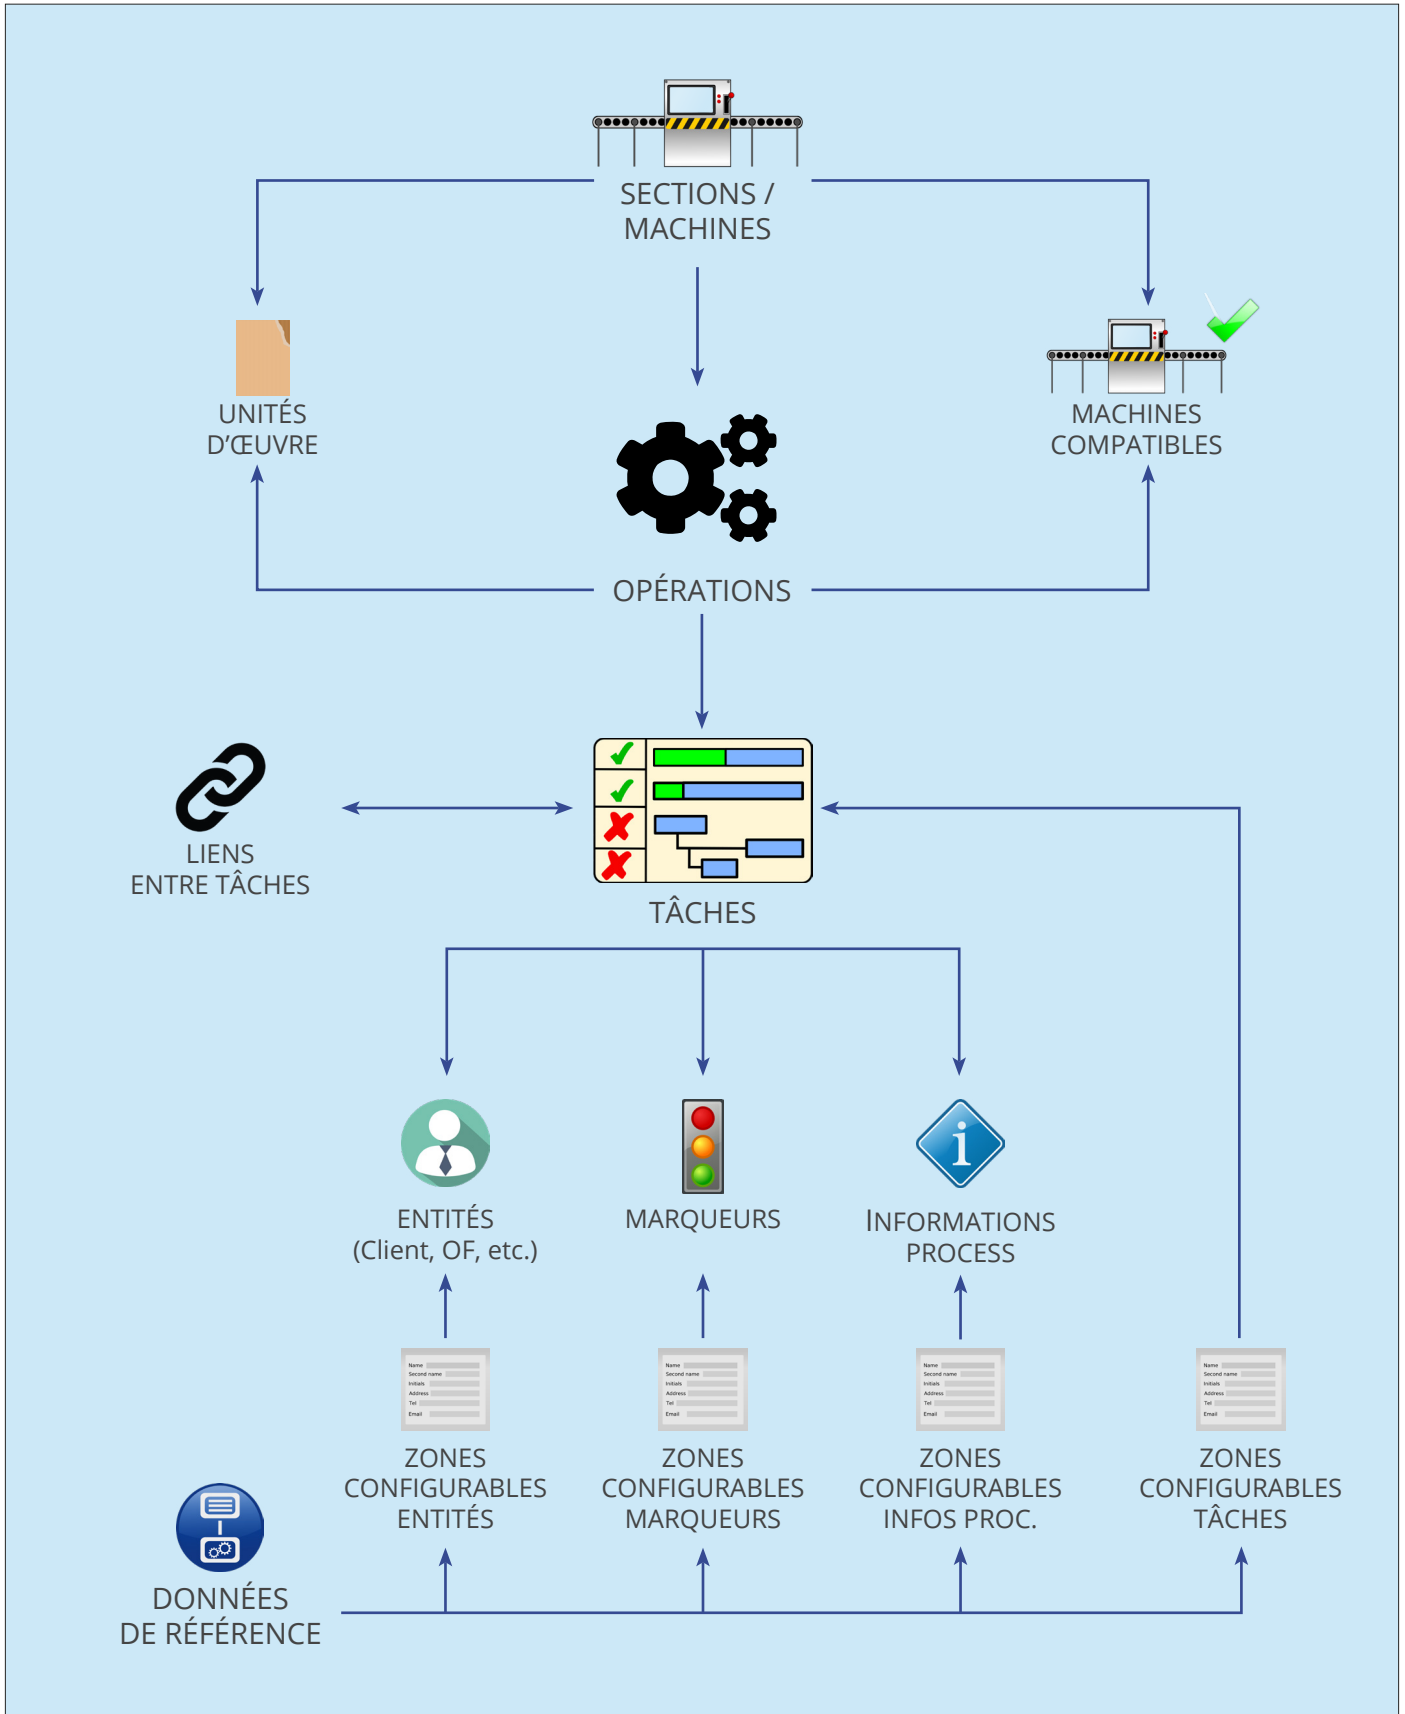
SECTIONS / MACHINES

UNITÉS D'ŒUVRE

MACHINES COMPATIBLES

OPÉRATIONS

LIENS ENTRE TÂCHES

TÂCHES

ENTITÉS (Client, OF, etc.)

MARQUEURS

INFORMATIONS PROCESS

Name
Second name
Initials
Address
Tel
Email

ZONES CONFIGURABLES ENTITÉS

Name
Second name
Initials
Address
Tel
Email

ZONES CONFIGURABLES MARQUEURS

Name
Second name
Initials
Address
Tel
Email

ZONES CONFIGURABLES INFOS PROC.

Name
Second name
Initials
Address
Tel
Email

ZONES CONFIGURABLES TÂCHES

DONNÉES DE RÉFÉRENCE